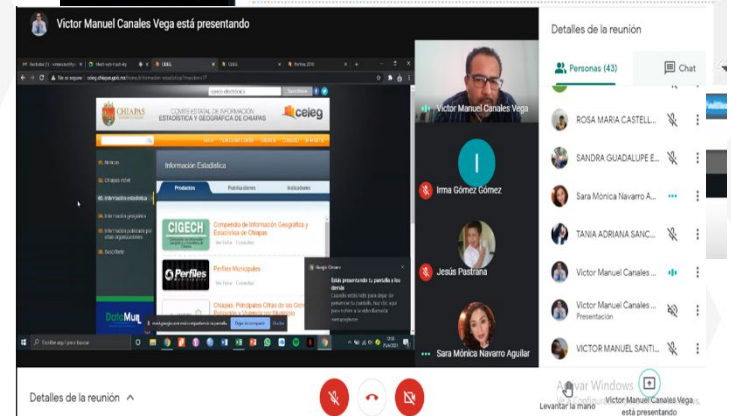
Victor Manuel Canales Vega está presentando

Detalles de la reunión

Personas (43)

Chat

CHIAPAS

COMITÉ ESTATAL DE INFORMACIÓN ESTADÍSTICA Y GEOGRÁFICA DE CHIAPAS

ceieg

Información Estadística

Productos

Publicaciones

Indicadores

CIGECH

Compendio de Información Geográfica y Estadística de Chiapas

Perfiles

Perfiles Municipales

Chiapas: Principales Cifras de los Ce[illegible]

Inicio

Chiapas.mx

Información estadística

Información geográfica

DataMun

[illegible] para buscar

Google Chrome

Estás presentando tu pantalla a los demás

Victor Manuel Canales Vega

Irma Gómez Gómez

Jesús Pastrana

Sara Mónica Navarro Aguilar

ROSA MARIA CASTELL...

SANDRA GUADALUPE E...

Sara Mónica Navarro A...

TANIA ADRIANA SANC...

Victor Manuel Canales ...

Victor Manuel Canales ...

Presentación

VICTOR MANUEL SANTI...

Activar Windows

Detalles de la reunión

Levantar la mano

Victor Manuel Canales Vega está presentando